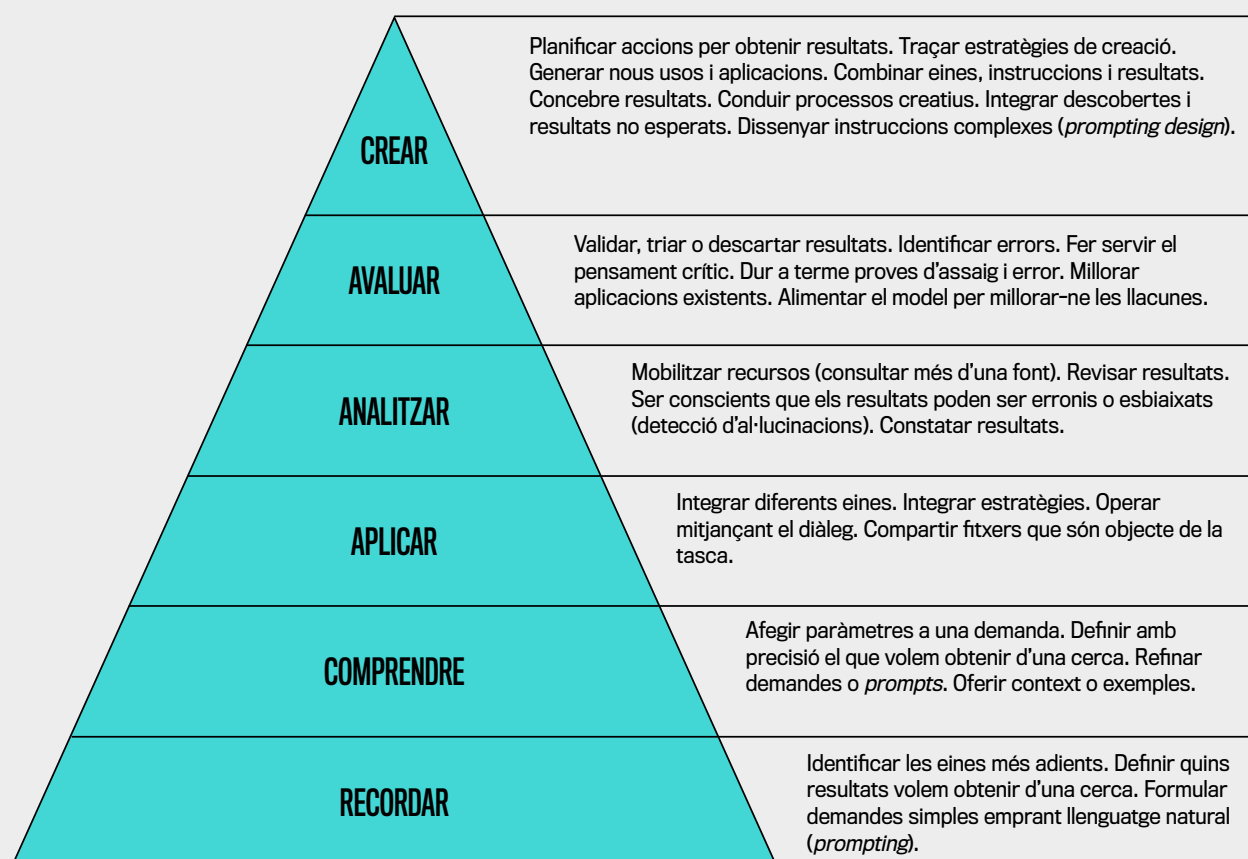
CREAR

Planificar accions per obtenir resultats. Traçar estratègies de creació. Generar nous usos i aplicacions. Combinar eines, instruccions i resultats. Concebre resultats. Conduir processos creatius. Integrar descobertes i resultats no esperats. Dissenyar instruccions complexes (*prompting design*).

AVALUAR

Validar, triar o descartar resultats. Identificar errors. Fer servir el pensament crític. Dur a terme proves d'assaig i error. Millorar aplicacions existents. Alimentar el model per millorar-ne les llacunes.

ANALITZAR

Mobilitzar recursos (consultar més d'una font). Revisar resultats. Ser conscients que els resultats poden ser erronis o esbiaixats (detecció d'al·lucinacions). Constatar resultats.

APLICAR

Integrar diferents eines. Integrar estratègies. Operar mitjançant el diàleg. Compartir fitxers que són objecte de la tasca.

COMPRENDRE

Afegir paràmetres a una demanda. Definir amb precisió el que volem obtenir d'una cerca. Refinar demandes o *prompts*. Oferir context o exemples.

RECORDAR

Identificar les eines més adients. Definir quins resultats volem obtenir d'una cerca. Formular demandes simples emprant llenguatge natural (*prompting*).